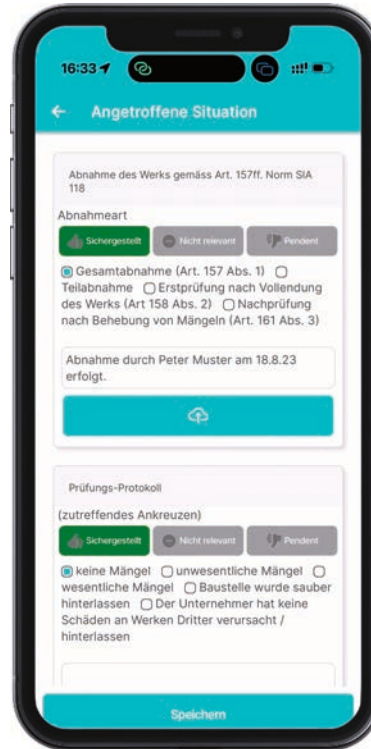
16:33

Angetroffene Situation

Abnahme des Werks gemäss Art. 157ff. Norm SIA 118

Abnahmeart

Sichergestellt Nicht relevant Pendent

Gesamtabnahme (Art. 157 Abs. 1) Teilabnahme Erstprüfung nach Vollendung des Werks (Art 158 Abs. 2) Nachprüfung nach Behebung von Mängeln (Art. 161 Abs. 3)

Abnahme durch Peter Muster am 18.8.23 erfolgt.

Prüfungs-Protokoll

(zutreffendes Ankreuzen)

Sichergestellt Nicht relevant Pendent

keine Mängel unwesentliche Mängel wesentliche Mängel Baustelle wurde sauber hinterlassen Der Unternehmer hat keine Schäden an Werken Dritter verursacht / hinterlassen

Speichern